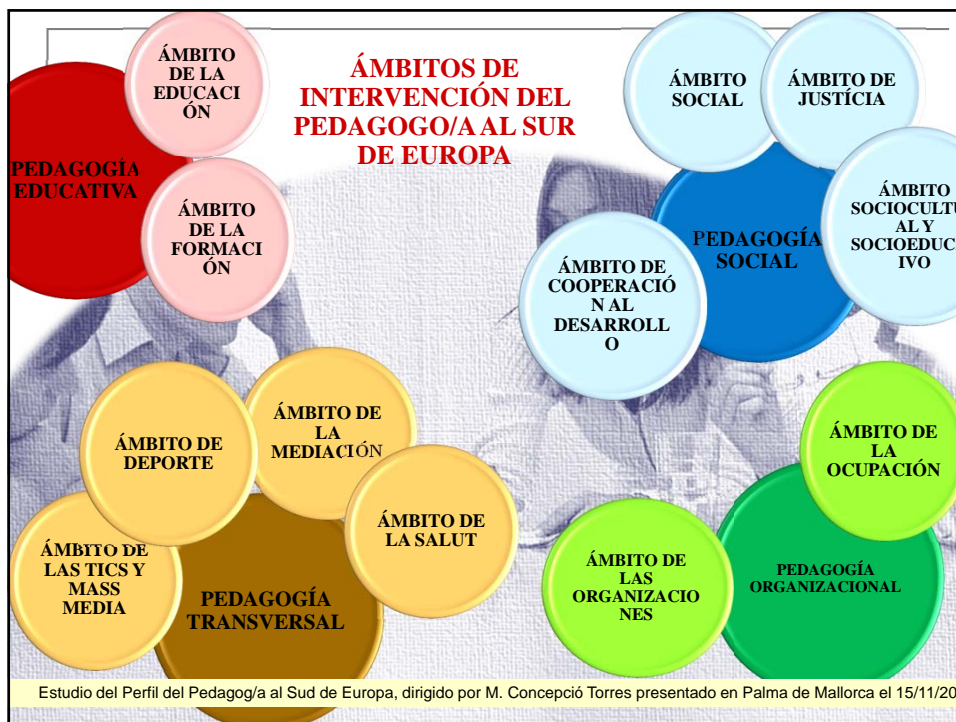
ÁMBITOS DE INTERVENCIÓN DEL PEDAGOGO/A AL SUR DE EUROPA

PEDAGOGÍA EDUCATIVA

ÁMBITO DE LA EDUCACIÓN

ÁMBITO DE LA FORMACIÓN

PEDAGOGÍA SOCIAL

ÁMBITO SOCIAL

ÁMBITO DE JUSTÍCIA

ÁMBITO SOCIOCULTU AL Y SOCIOEDUC IVO

ÁMBITO DE COOPERACIÓN AL DESARROLLO

ÁMBITO DE DEPORTE

ÁMBITO DE LA MEDIACIÓN

ÁMBITO DE LA SALUT

ÁMBITO DE LAS TICS Y MASS MEDIA

PEDAGOGÍA TRANSVERSAL

ÁMBITO DE LA OCUPACIÓN

ÁMBITO DE LAS ORGANIZACIONES

PEDAGOGÍA ORGANIZACIONAL

Estudio del Perfil del Pedagog/a al Sud de Europa, dirigido por M. Concepció Torres presentado en Palma de Mallorca el 15/11/20